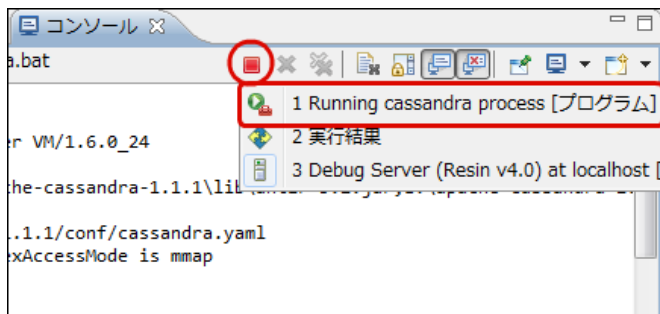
コンソール

a.bat

1 Running cassandra process [プログラム]

2 実行結果

3 Debug Server (Resin v4.0) at localhost [

er VM/1.6.0_24

the-cassandra-1.1.1\lib

.1.1/conf/cassandra.yaml
exAccessMode is mmap